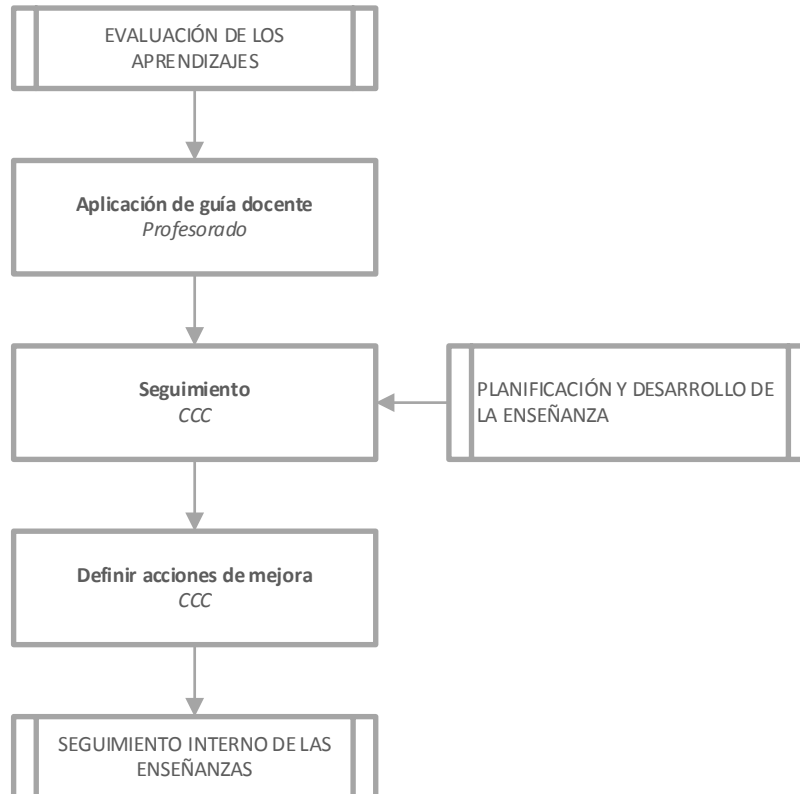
EVALUACIÓN DE LOS APRENDIZAJES

**Aplicación de guía docente**
*Profesorado*

**Seguimiento**
*CCC*

PLANIFICACIÓN Y DESARROLLO DE LA ENSEÑANZA

**Definir acciones de mejora**
*CCC*

SEGUIMIENTO INTERNO DE LAS ENSEÑANZAS